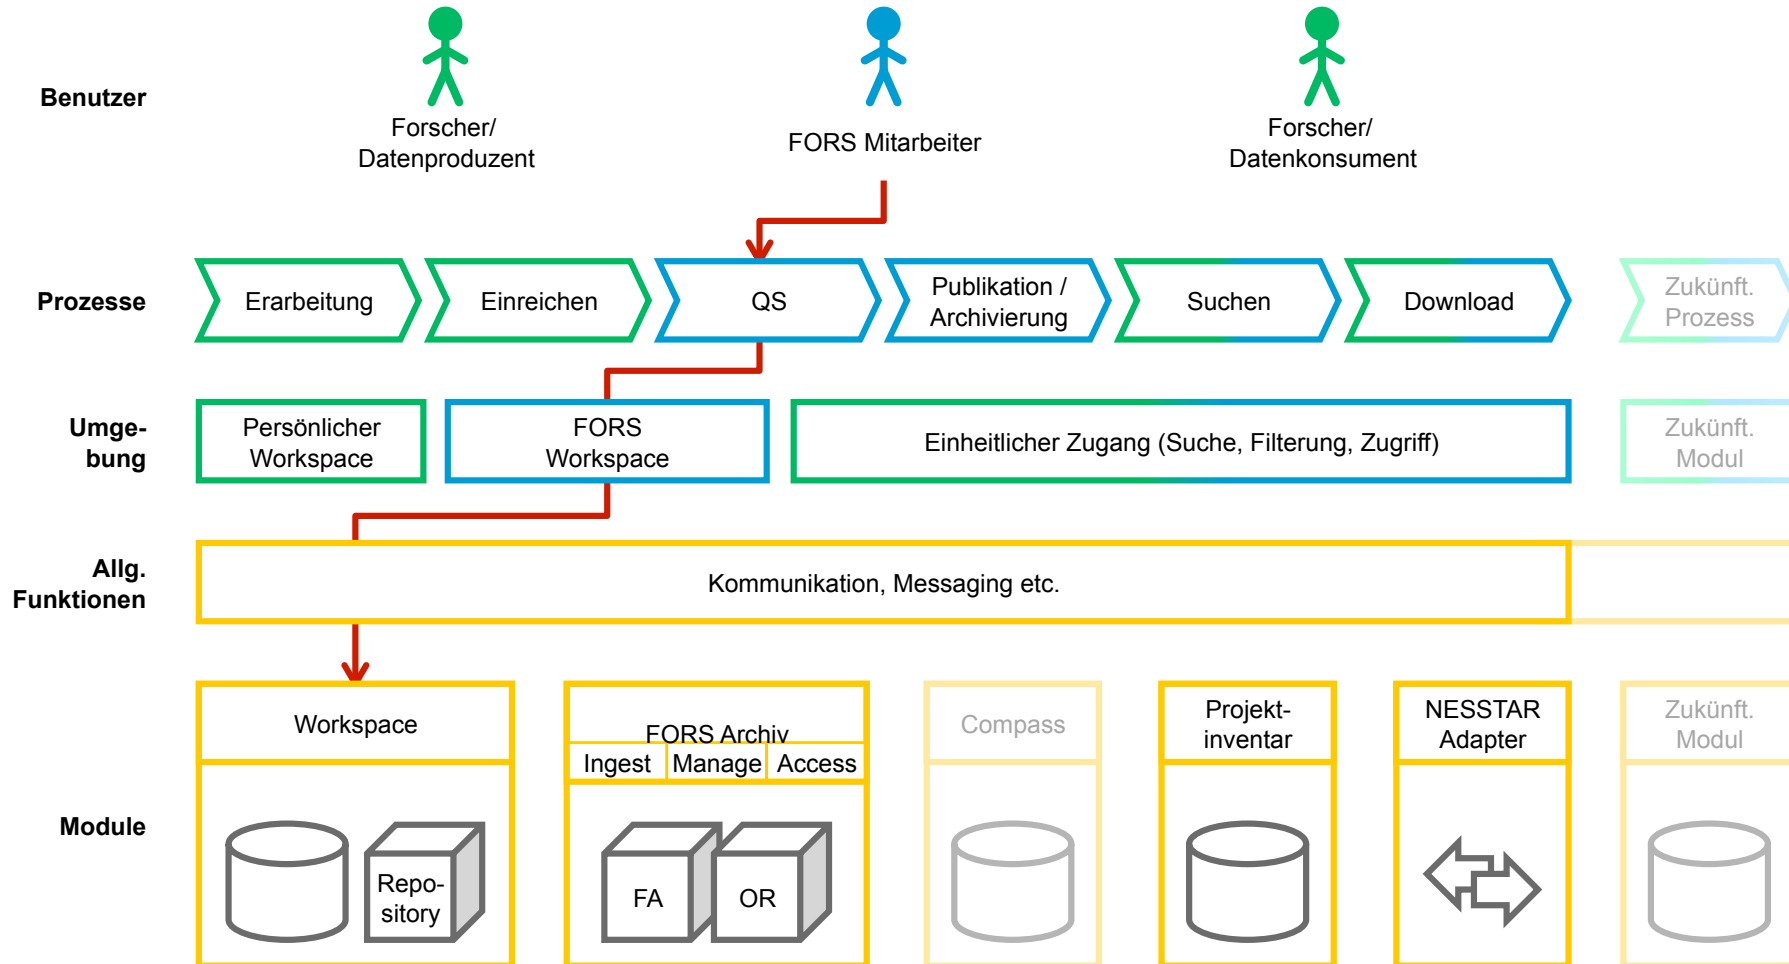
Benutzer

Forscher/ Datenproduzent

FORS Mitarbeiter

Forscher/ Datenkonsument

Prozesse

Erarbeitung

Einreichen

QS

Publikation / Archivierung

Suchen

Download

Zukünft. Prozess

Umgebung

Persönlicher Workspace

FORS Workspace

Einheitlicher Zugang (Suche, Filterung, Zugriff)

Zukünft. Modul

Allg. Funktionen

Kommunikation, Messaging etc.

Module

Workspace

Repository

FORS Archiv

Ingest

Manage

Access

FA

OR

Compass

Projektinventar

NESSTAR Adapter

Zukünft. Modul